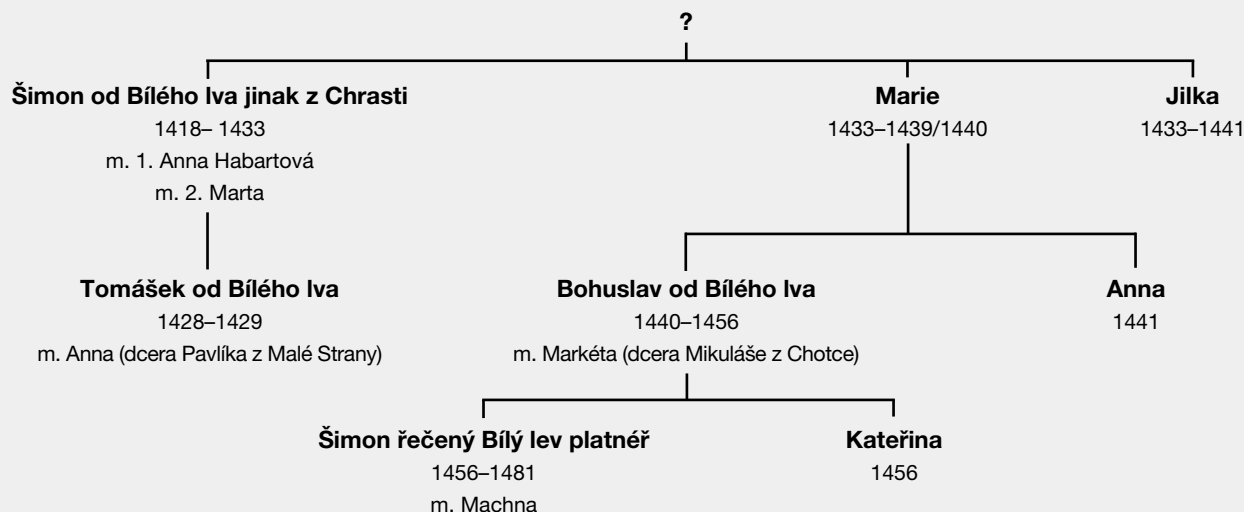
?

**Šimon od Bílého lva jinak z Chrasti**
1418– 1433
m. 1. Anna Habartová
m. 2. Marta

**Marie**
1433–1439/1440

**Jilka**
1433–1441

**Tomášek od Bílého lva**
1428–1429
m. Anna (dcera Pavlíka z Malé Strany)

**Bohuslav od Bílého lva**
1440–1456
m. Markéta (dcera Mikuláše z Chotce)

**Anna**
1441

**Šimon řečený Bílý lev platnéř**
1456–1481
m. Machna

**Kateřina**
1456